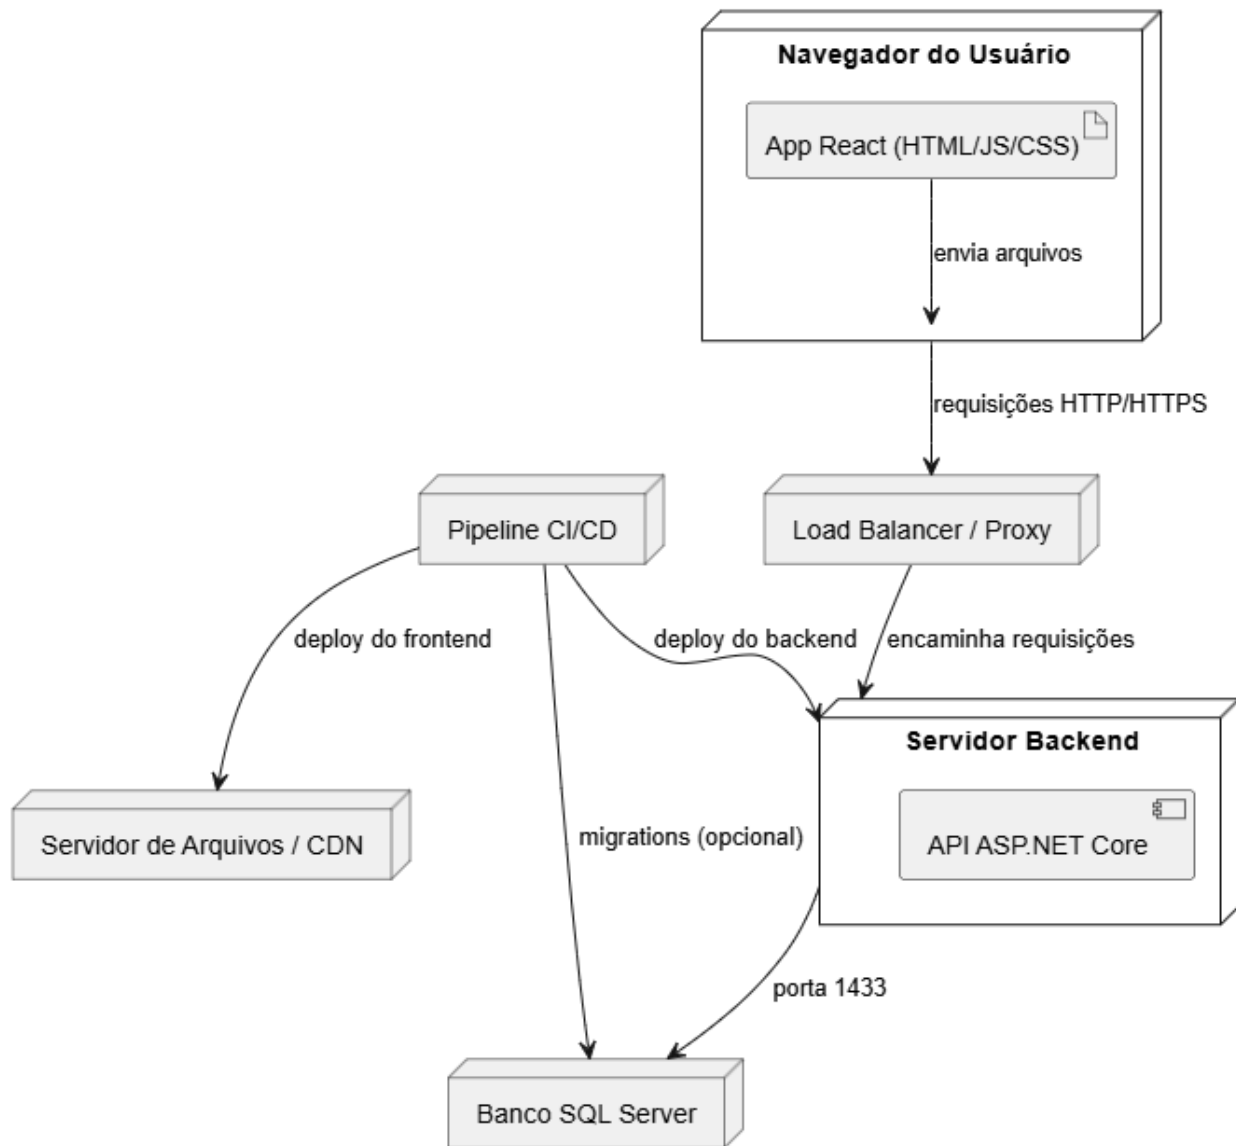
Navegador do Usuário

App React (HTML/JS/CSS)

envia arquivos

requisições HTTP/HTTPS

Pipeline CI/CD

Load Balancer / Proxy

deploy do frontend

deploy do backend

encaminha requisições

Servidor Backend

API ASP.NET Core

Servidor de Arquivos / CDN

migrations (opcional)

porta 1433

Banco SQL Server